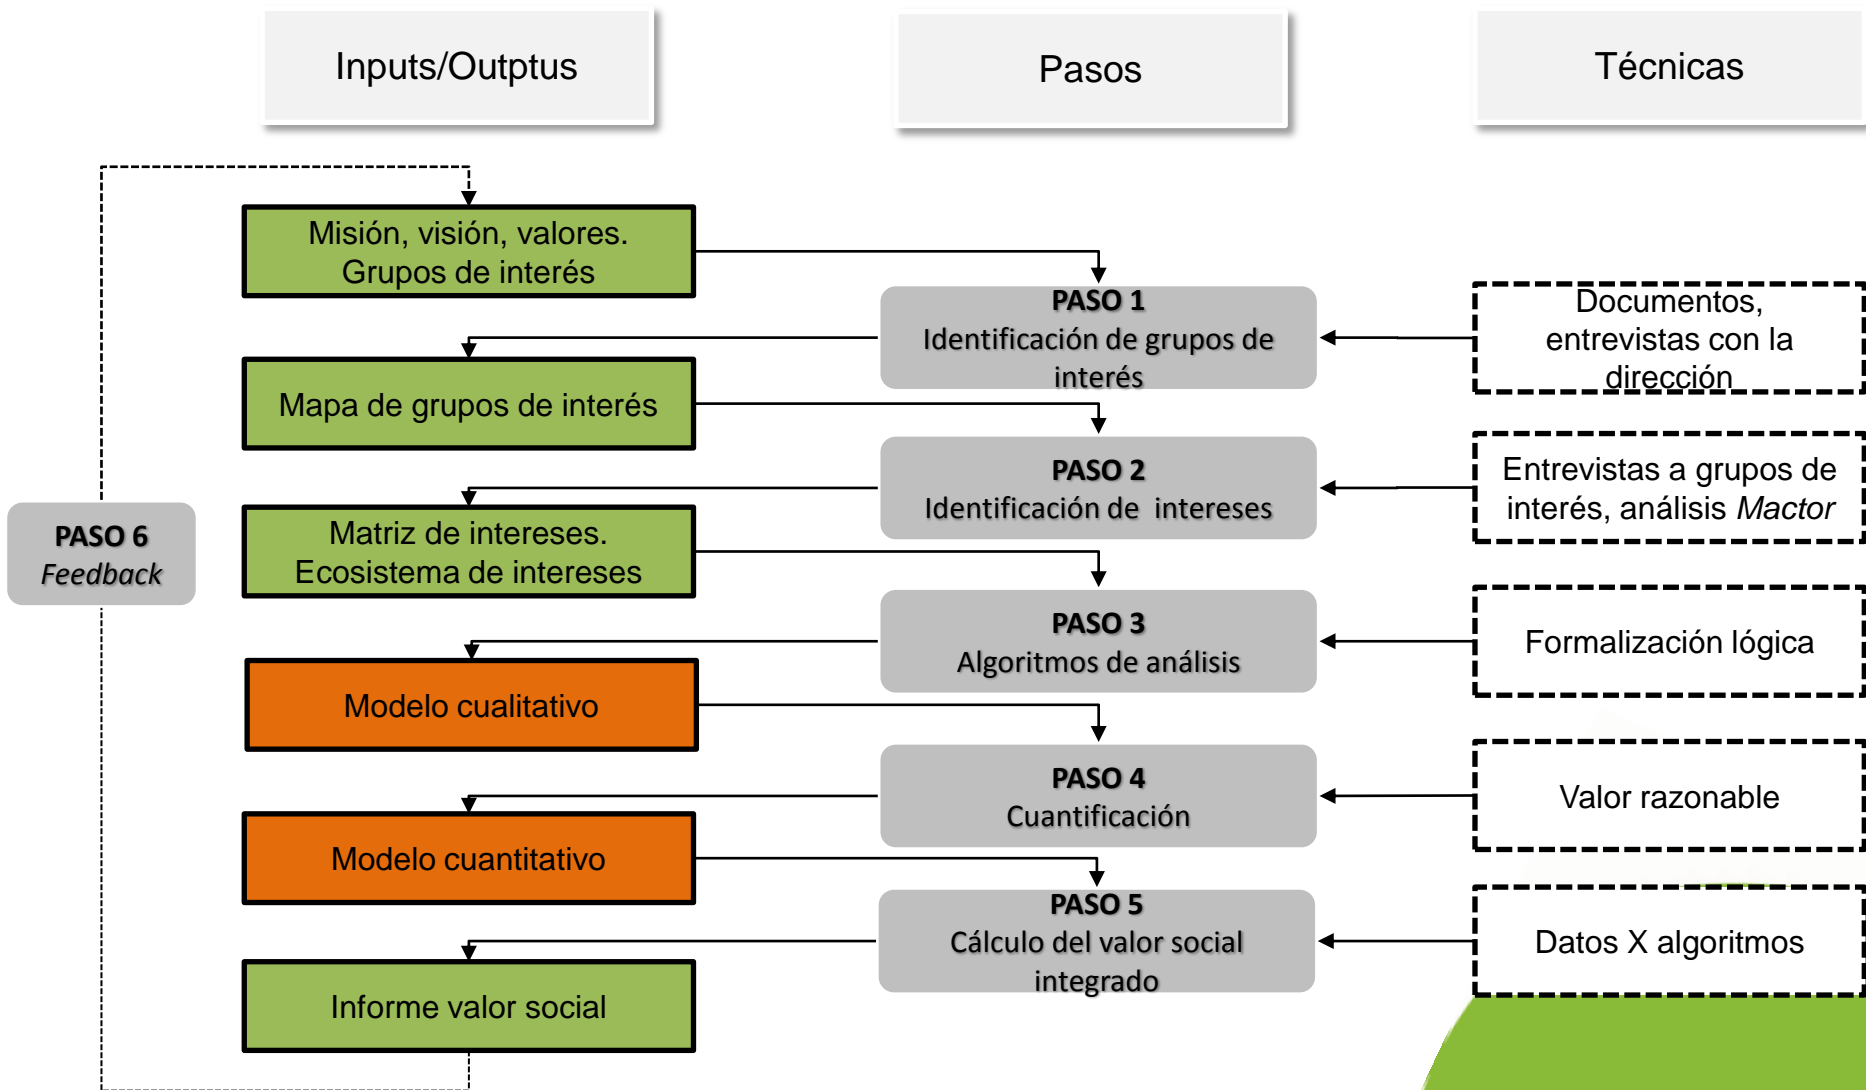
Inputs/Outptus

Pasos

Técnicas

Misión, visión, valores. Grupos de interés

PASO 1
Identificación de grupos de interés

Documentos, entrevistas con la dirección

Mapa de grupos de interés

PASO 2
Identificación de intereses

Entrevistas a grupos de interés, análisis *Mactor*

PASO 6
*Feedback*

Matriz de intereses. Ecosistema de intereses

PASO 3
Algoritmos de análisis

Formalización lógica

Modelo cualitativo

PASO 4
Cuantificación

Valor razonable

Modelo cuantitativo

PASO 5
Cálculo del valor social integrado

Datos X algoritmos

Informe valor social